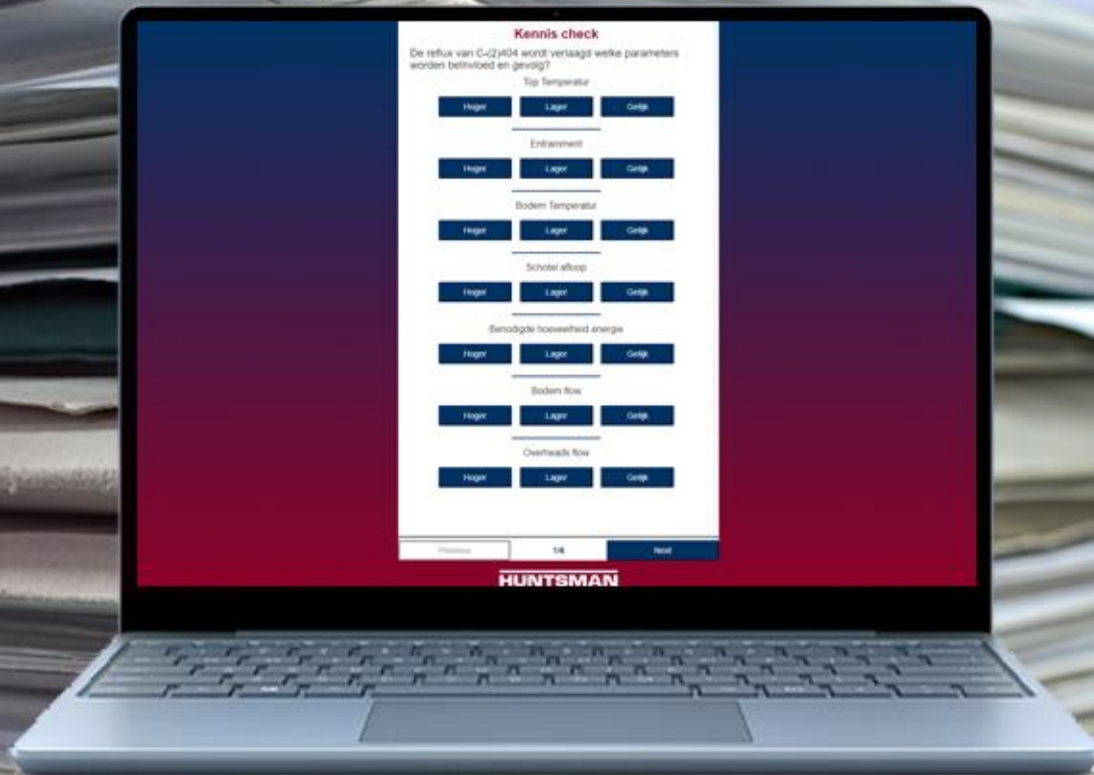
Kennis check

De reflux van C-(2)404 wordt verlaagd welke parameters worden beïnvloed en gevolg?

Top Temperatur

Hoger Lager Gelijk

Entrainment

Hoger Lager Gelijk

Bodem Temperatur

Hoger Lager Gelijk

Schotel afloop

Hoger Lager Gelijk

Benodigde hoeveelheid energie

Hoger Lager Gelijk

Bodem flow

Hoger Lager Gelijk

Overheads flow

Hoger Lager Gelijk

Previous 1/6 Next

HUNTSMAN